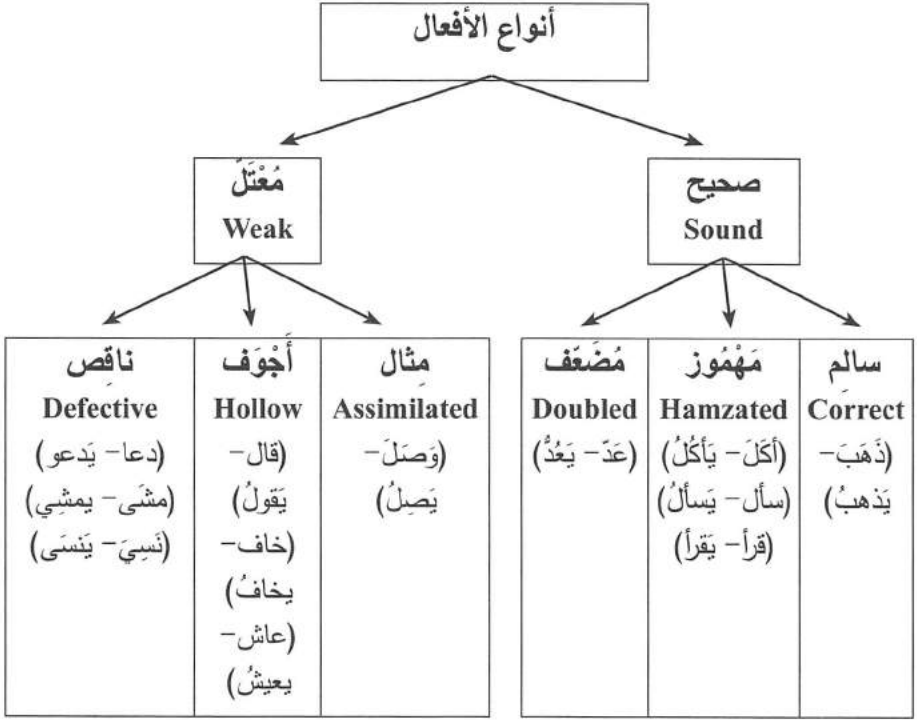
أنواع الأفعال

صحيح
Sound

مُعْتَل
Weak

سالم
Correct
(ذَهَبَ - يَذهبُ)

مَهْمُوز
Hamzated
(أَكَلَ - يَأكُلُ)
(سأل - يَسألُ)
(قرأ - يَقرأ)

مُضَعَّف
Doubled
(عَدّ - يَعُدُّ)

مِثال
Assimilated
(وَصَلَ - يَصِلُ)

أَجْوَف
Hollow
(قال - يَقولُ)
(خاف - يخافُ)
(عاش - يعيشُ)

ناقِص
Defective
(دعا - يَدعو)
(مشَى - يمشِي)
(نَسِيَ - يَنسَى)